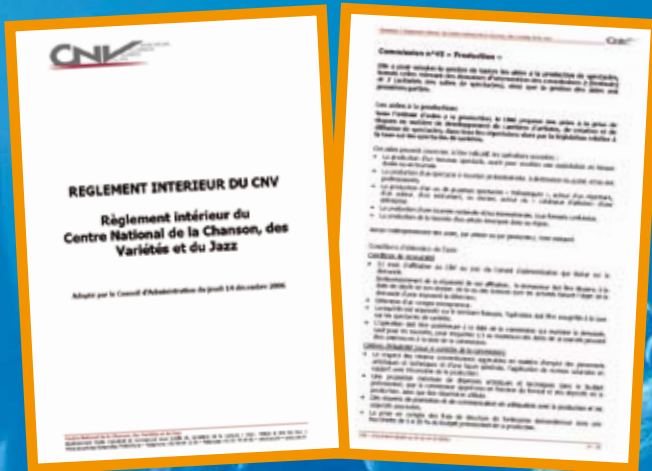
CNV

REGLEMENT INTERIEUR DU CNV

Règlement intérieur du Centre National de la Chanson, des Variétés et du Jazz

Adopté par le Conseil d'Administration du jeudi 14 décembre 2006

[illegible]

Commission n°4 « Production »

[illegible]

Les aides à la production

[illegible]

Conditions d'attribution de l'aide

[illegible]

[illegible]